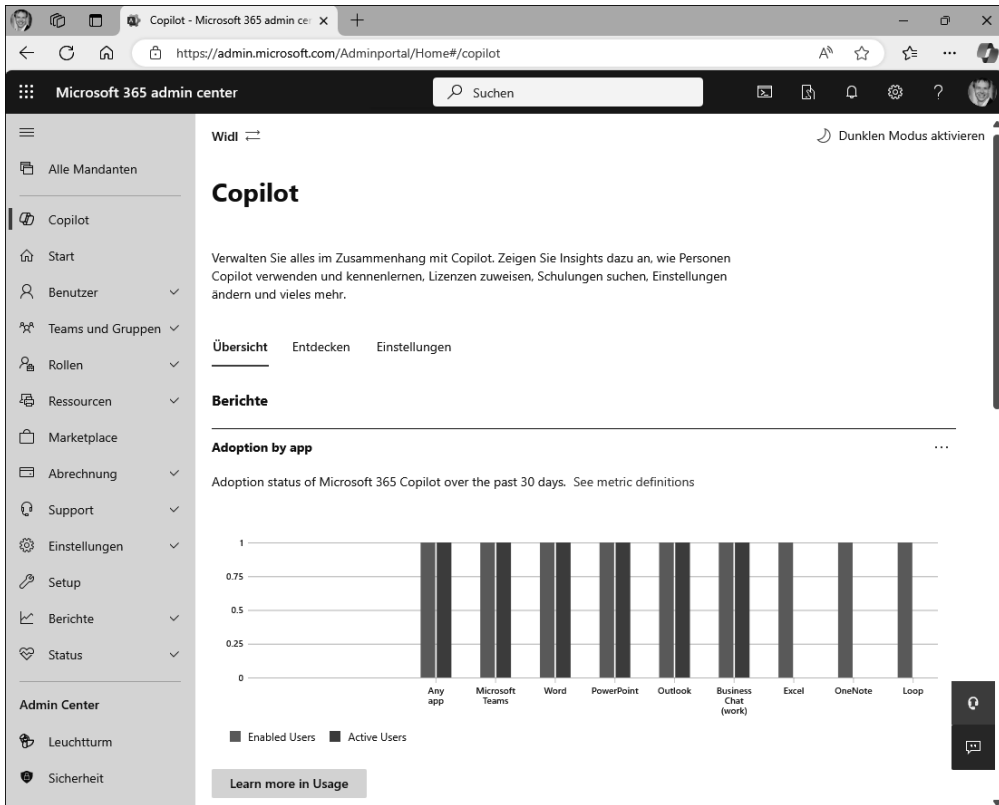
Copilot - Microsoft 365 admin cer ×

https://admin.microsoft.com/Adminportal/Home#/copilot

Microsoft 365 admin center

Suchen

Alle Mandanten

Copilot

Start

Benutzer

Teams und Gruppen

Rollen

Ressourcen

Marketplace

Abrechnung

Support

Einstellungen

Setup

Berichte

Status

Admin Center

Leuchtturm

Sicherheit

Widl

Dunklen Modus aktivieren

Copilot

Verwalten Sie alles im Zusammenhang mit Copilot. Zeigen Sie Insights dazu an, wie Personen Copilot verwenden und kennenlernen, Lizenzen zuweisen, Schulungen suchen, Einstellungen ändern und vieles mehr.

Übersicht Entdecken Einstellungen

Berichte

Adoption by app

...

Adoption status of Microsoft 365 Copilot over the past 30 days. See metric definitions

1
0.75
0.5
0.25
0

Any app
Microsoft Teams
Word
PowerPoint
Outlook
Business Chat (work)
Excel
OneNote
Loop

Enabled Users Active Users

Learn more in Usage